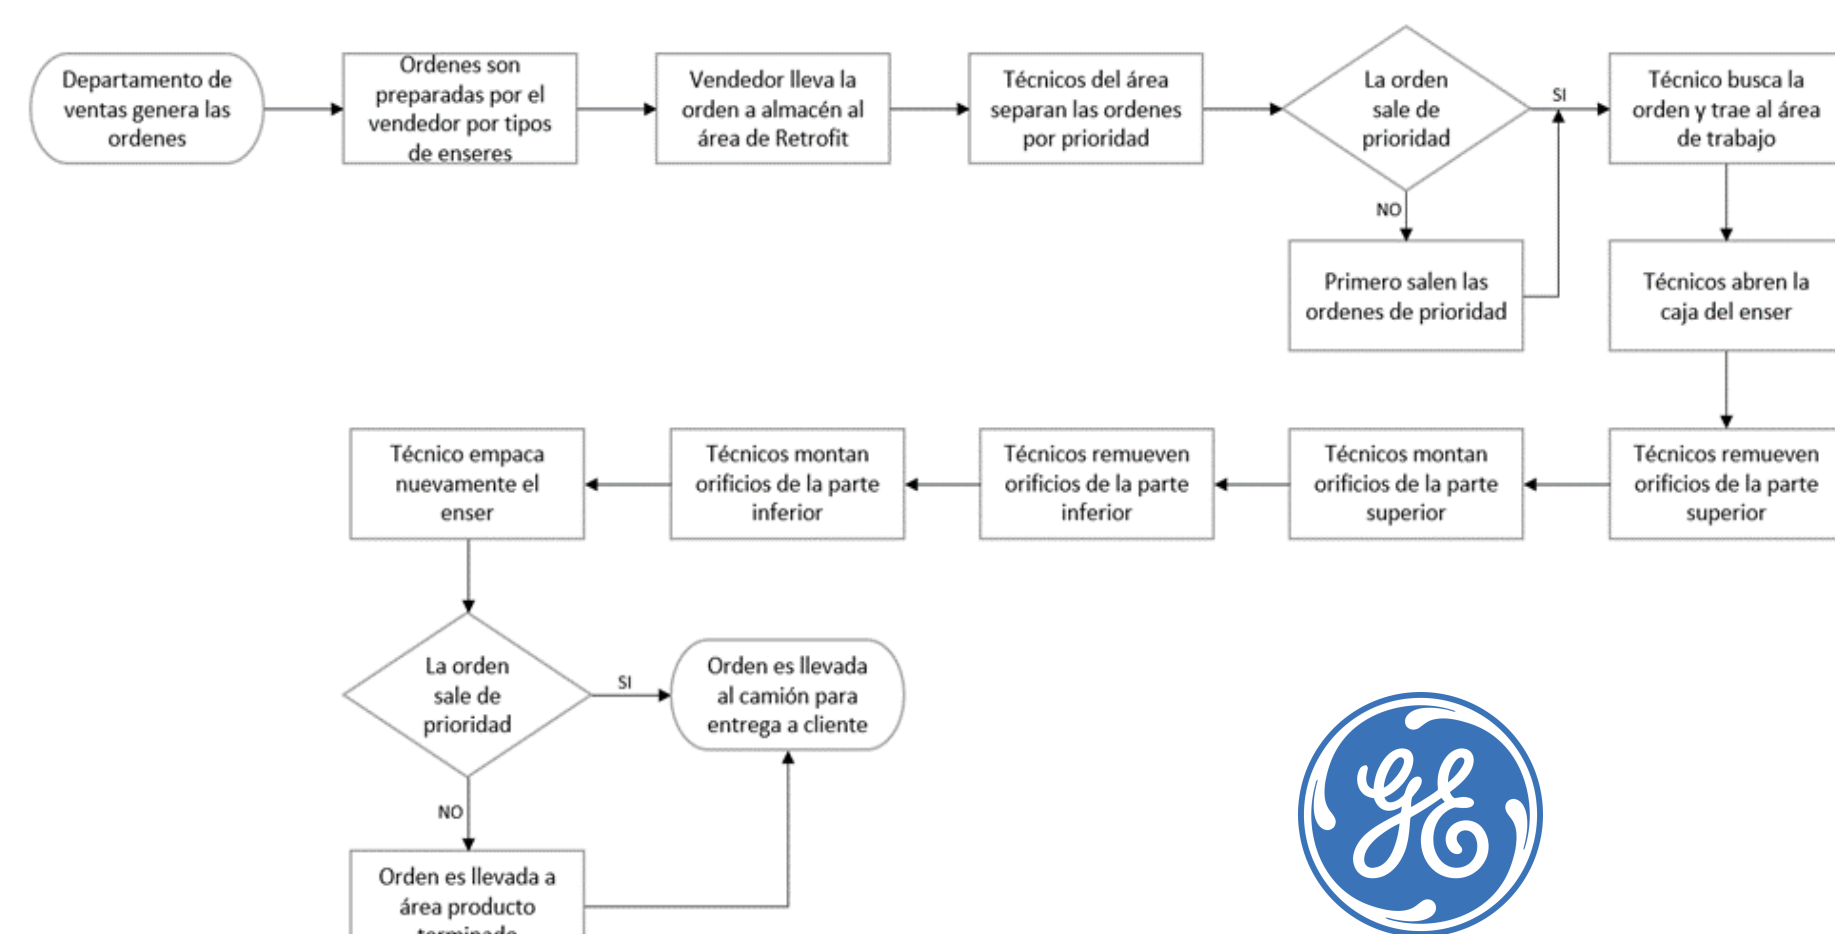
Departamento de ventas genera las ordenes

Ordenes son preparadas por el vendedor por tipos de enseres

Vendedor lleva la orden a almacén al área de Retrofit

Técnicos del área separan las ordenes por prioridad

La orden sale de prioridad

SI

NO

Técnico busca la orden y trae al área de trabajo

Primero salen las ordenes de prioridad

Técnicos abren la caja del enser

Técnicos remueven orificios de la parte superior

Técnicos montan orificios de la parte superior

Técnicos remueven orificios de la parte inferior

Técnicos montan orificios de la parte inferior

Técnico empaca nuevamente el enser

La orden sale de prioridad

SI

Orden es llevada al camión para entrega a cliente

NO

Orden es llevada a área producto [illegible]

GE